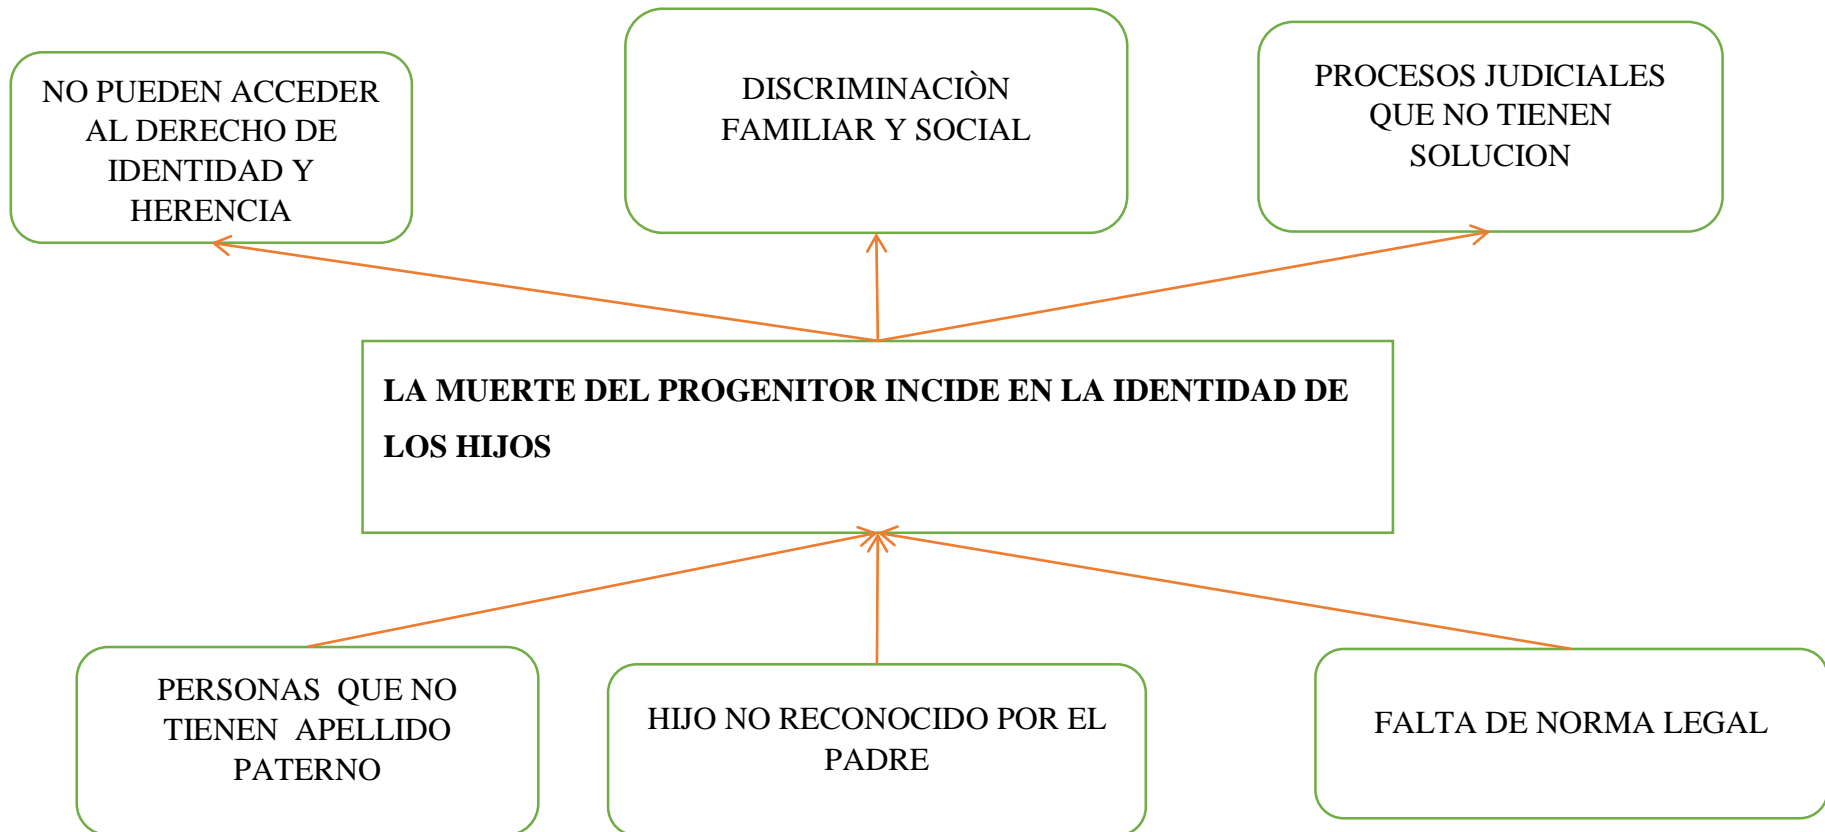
NO PUEDEN ACCEDER AL DERECHO DE IDENTIDAD Y HERENCIA

DISCRIMINACIÒN FAMILIAR Y SOCIAL

PROCESOS JUDICIALES QUE NO TIENEN SOLUCION

LA MUERTE DEL PROGENITOR INCIDE EN LA IDENTIDAD DE LOS HIJOS

PERSONAS QUE NO TIENEN APELLIDO PATERNO

HIJO NO RECONOCIDO POR EL PADRE

FALTA DE NORMA LEGAL